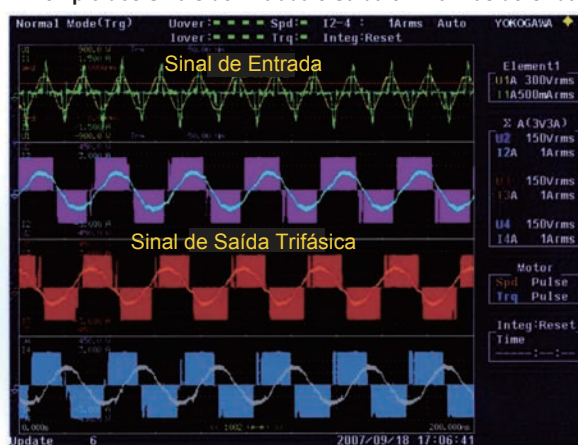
Normal Mode(Trg) Uover:- - - - Spd:- I2-4 : 1Arms Auto YOKOGAWA
Iover:- - - - Trq:- Integ:Reset

Sinal de Entrada

Element1
U1A 300Vrms
I1A500mArms

Σ A(3V3A)
U2 150Vrms
I2A 1Arms

U3 150Vrms
I3A 1Arms

U4 150Vrms
I4A 1Arms

Sinal de Saída Trifásica

Motor
Spd Pulse
Trq Pulse

Integ:Reset
Time
-----:--:--

0.000s 200.000ms

Update 6 2007/09/18 17:06:41